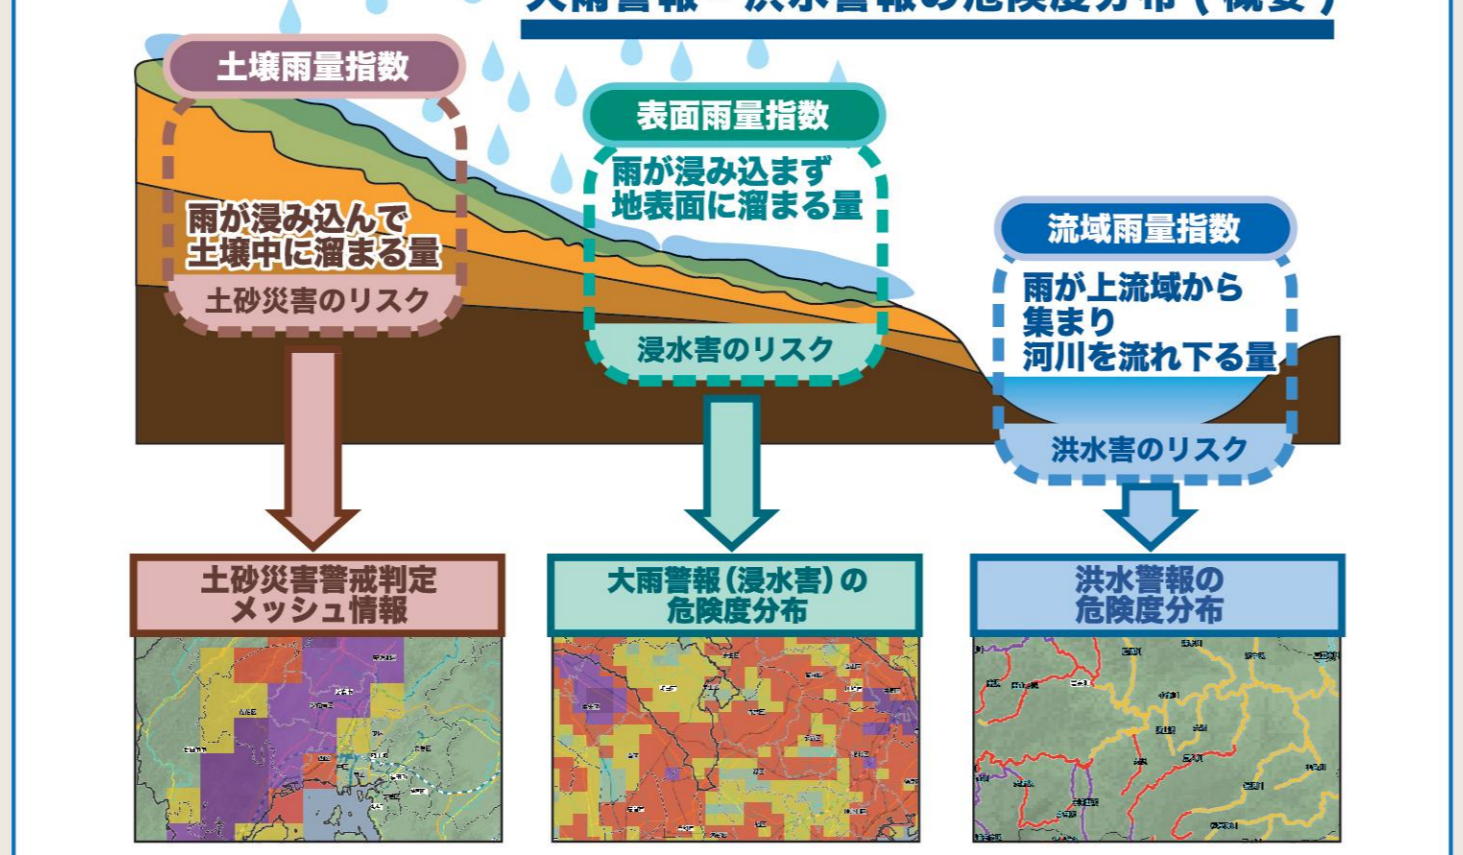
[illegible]

土壌雨量指数

雨が浸み込んで土壌中に溜まる量

土砂災害のリスク

表面雨量指数

雨が浸み込まず地表面に溜まる量

浸水害のリスク

流域雨量指数

雨が上流域から集まり河川を流れ下る量

洪水害のリスク

土砂災害警戒判定メッシュ情報

大雨警報（浸水害）の危険度分布

洪水警報の危険度分布